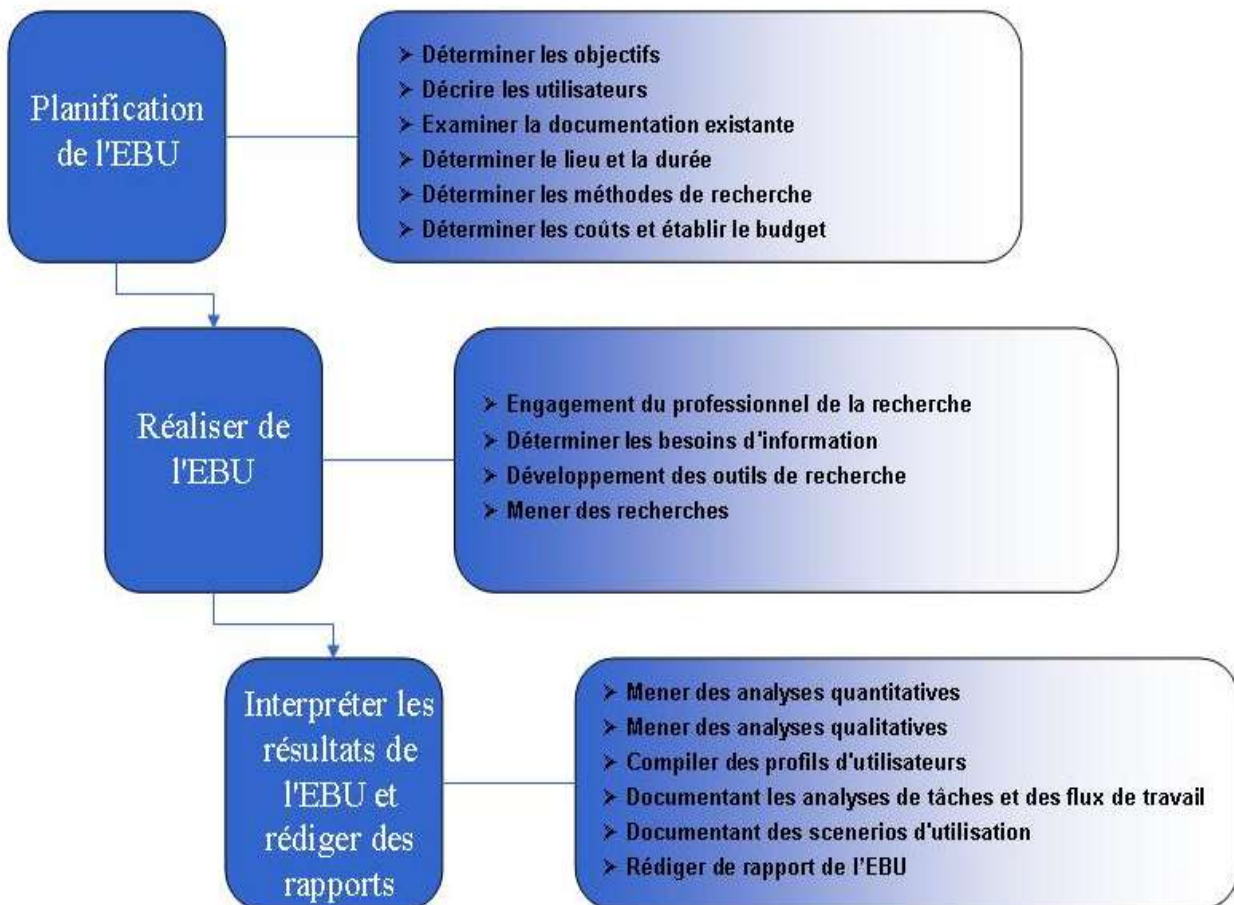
Planification de l'EBU

➤ Déterminer les objectifs
➤ Décrire les utilisateurs
➤ Examiner la documentation existante
➤ Déterminer le lieu et la durée
➤ Déterminer les méthodes de recherche
➤ Déterminer les coûts et établir le budget

Réaliser de l'EBU

➤ Engagement du professionnel de la recherche
➤ Déterminer les besoins d'information
➤ Développement des outils de recherche
➤ Mener des recherches

Interpréter les résultats de l'EBU et rédiger des rapports

➤ Mener des analyses quantitatives
➤ Mener des analyses qualitatives
➤ Compiler des profils d'utilisateurs
➤ Documentant les analyses de tâches et des flux de travail
➤ Documentant des scenerios d'utilisation
➤ Rédiger de rapport de l'EBU